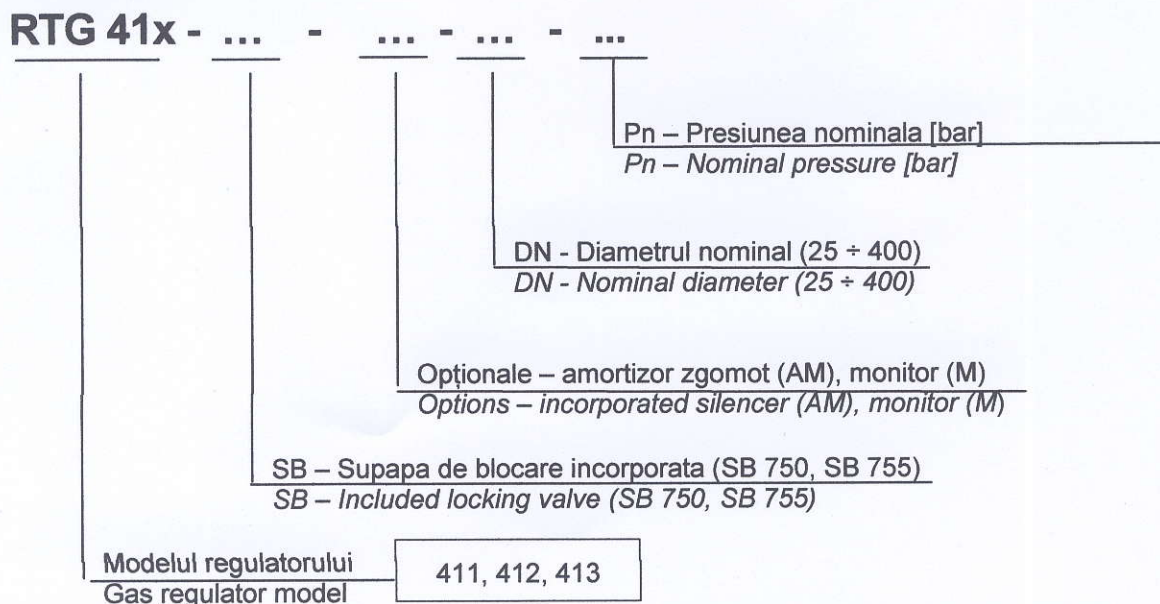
RTG 41x - ... - ... - ... - ...

Pn – Presiunea nominala [bar]
*Pn – Nominal pressure [bar]*

DN - Diametrul nominal (25 ÷ 400)
*DN - Nominal diameter (25 ÷ 400)*

Opționale – amortizor zgomot (AM), monitor (M)
*Options – incorporated silencer (AM), monitor (M)*

SB – Supapa de blocare incorporata (SB 750, SB 755)
*SB – Included locking valve (SB 750, SB 755)*

Modelul regulatorului
Gas regulator model

411, 412, 413